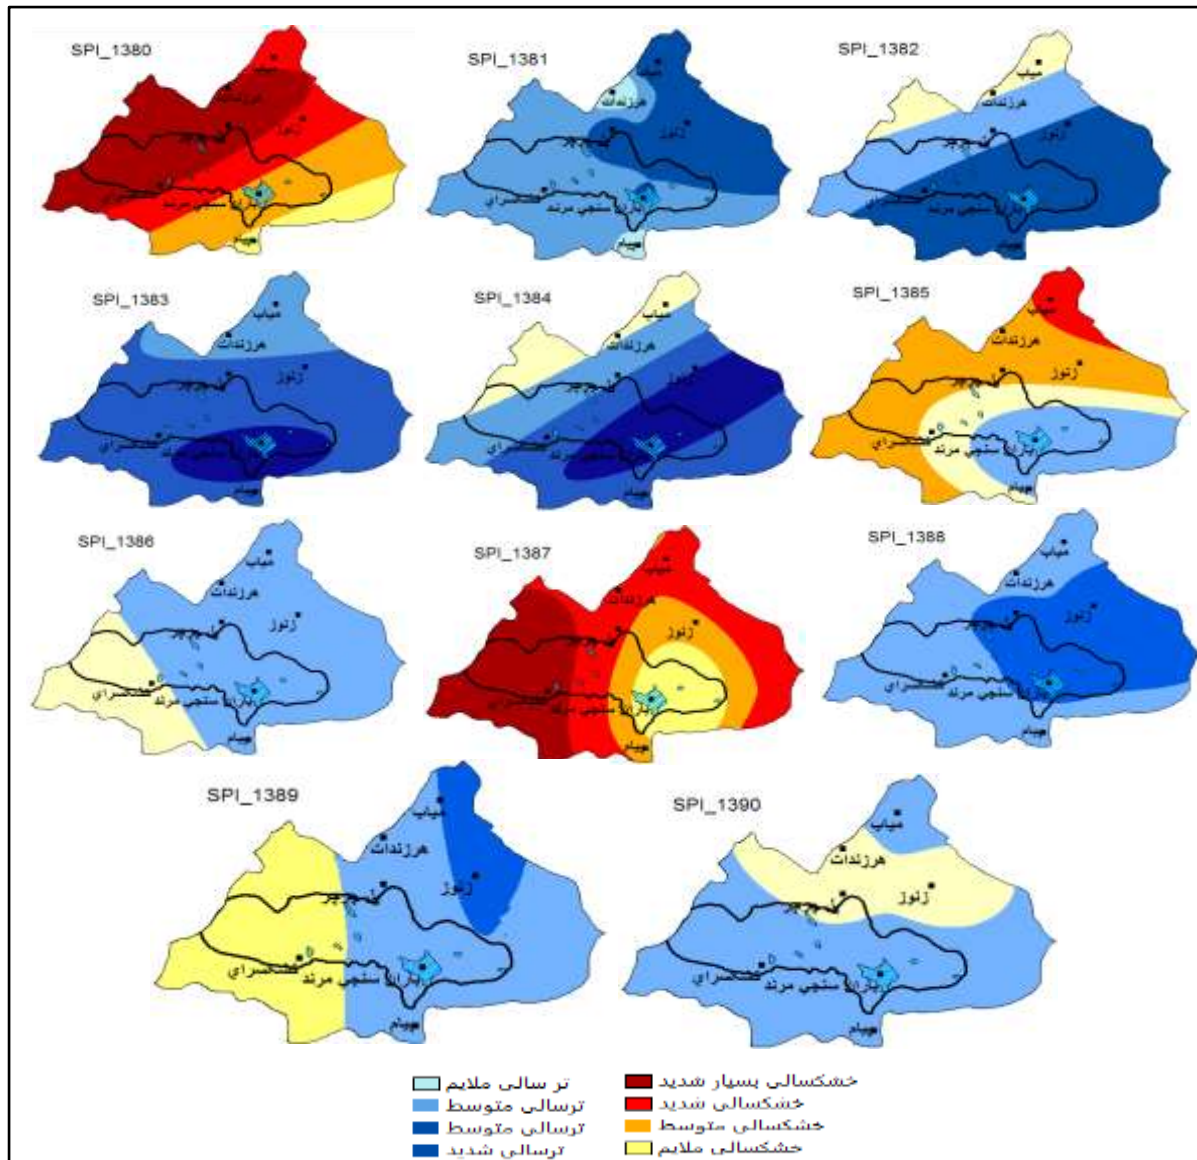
SPI_1380
میاب
هرزندات
زنوز
یکان
مرند
هیام

SPI_1381
میاب
هرزندات
زنوز
جبر
ششسراي
باران سنجي مرند
هیام

SPI_1382
میاب
هرزندات
زنوز
جبر
باران سنجي مرند
هیام

SPI_1383
میاب
هرزندات
زنوز
ششسراي
هیام

SPI_1384
میاب
هرزندات
زنوز
جبر
ششسراي
هیام

SPI_1385
میاب
هرزندات
زنوز
سراي
باران سنجي مرند
هیام

SPI_1386
میاب
هرزندات
زنوز
جبر
ششسراي
باران سنجي مرند
هیام

SPI_1387
میاب
هرزندات
زنوز
باران سنجي مرند
هیام

SPI_1388
میاب
هرزندات
زنوز
جبر
ششسراي
باران سنجي مرند
هیام

SPI_1389
میاب
هرزندات
زنوز
جبر
ششسراي
باران سنجي مرند
هیام

SPI_1390
میاب
هرزندات
زنوز
جبر
ششسراي
باران سنجي مرند
هیام

تر سالی ملایم
ترسالی متوسط
ترسالی متوسط
ترسالی شدید
خشکسالی بسیار شدید
خشکسالی شدید
خشکسالی متوسط
خشکسالی ملایم